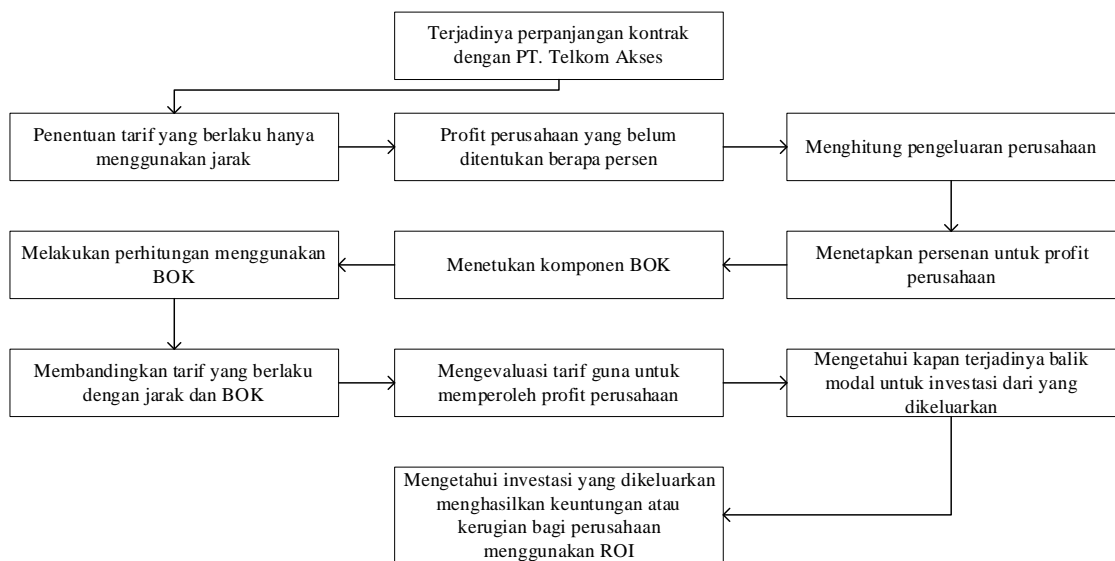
Terjadinya perpanjangan kontrak dengan PT. Telkom Akses

Penentuan tarif yang berlaku hanya menggunakan jarak

Profit perusahaan yang belum ditentukan berapa persen

Menghitung pengeluaran perusahaan

Menetapkan persenan untuk profit perusahaan

Menetukan komponen BOK

Melakukan perhitungan menggunakan BOK

Membandingkan tarif yang berlaku dengan jarak dan BOK

Mengevaluasi tarif guna untuk memperoleh profit perusahaan

Mengetahui kapan terjadinya balik modal untuk investasi dari yang dikeluarkan

Mengetahui investasi yang dikeluarkan menghasilkan keuntungan atau kerugian bagi perusahaan menggunakan ROI